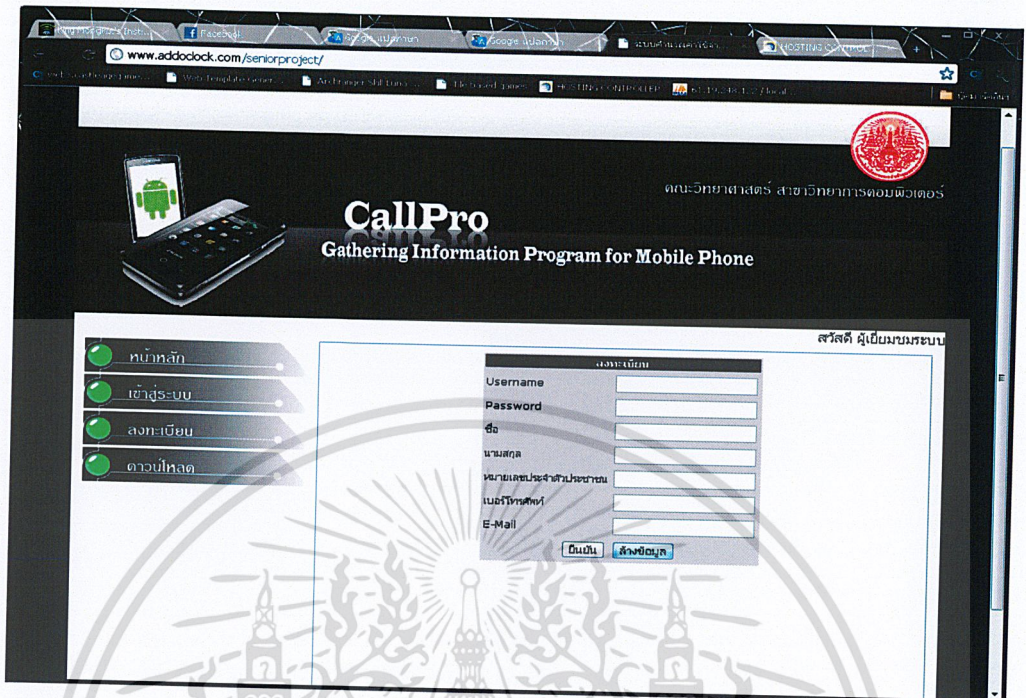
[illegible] | Facebook | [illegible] แปลภาษา | Google แปลภาษา | ระบบ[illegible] | HOSTING CONTROL

www.addoclock.com/seniorproject/

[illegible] | Web Template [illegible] | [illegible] | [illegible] | HOSTING CONTROLLER | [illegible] /local | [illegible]

คณะวิทยาศาสตร์ สาขาวิทยาการคอมพิวเตอร์

CallPro
Gathering Information Program for Mobile Phone

สวัสดี ผู้เยี่ยมชมระบบ

หน้าหลัก
เข้าสู่ระบบ
ลงทะเบียน
ดาวน์โหลด

ลงทะเบียน
Username
Password
ชื่อ
นามสกุล
หมายเลขประจำตัวประชาชน
เบอร์โทรศัพท์
E-Mail
ยืนยัน ล้างข้อมูล